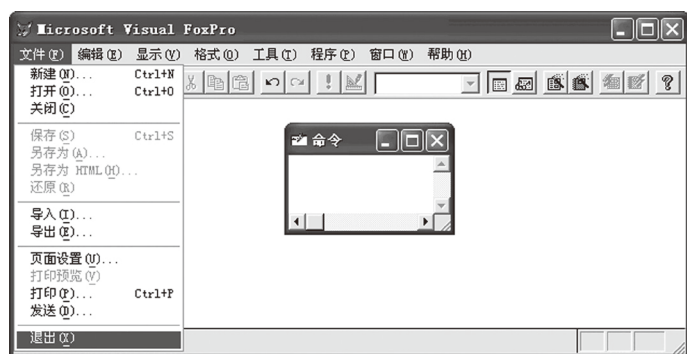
Microsoft Visual FoxPro

文件(F) 编辑(E) 显示(V) 格式(O) 工具(T) 程序(P) 窗口(W) 帮助(H)

新建(N)... Ctrl+N
打开(O)... Ctrl+O
关闭(C)

保存(S) Ctrl+S
另存为(A)...
另存为 HTML(H)...
还原(R)

导入(I)...
导出(E)...

页面设置(U)...
打印预览(V)
打印(P)... Ctrl+P
发送(D)...

退出(X)

命令